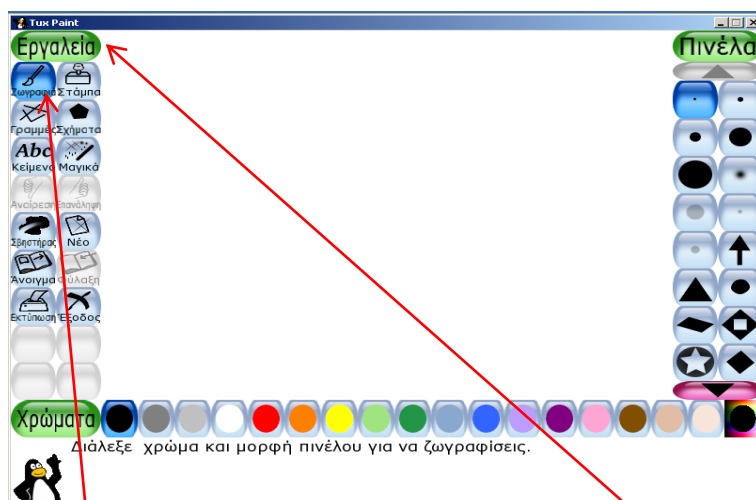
Tux Paint

Εργαλεία

Πινέλα

Ζωγραφική
Στάμπα
Γραμμές
Σχήματα
Κείμενο
Μαγικά
Αναίρεση
Επανάληψη
Σβηστήρας
Νέο
Άνοιγμα
Φύλαξη
Εκτύπωση
Έξοδος

Abc

Χρώματα

Διάλεξε χρώμα και μορφή πινέλου για να ζωγραφίσεις.